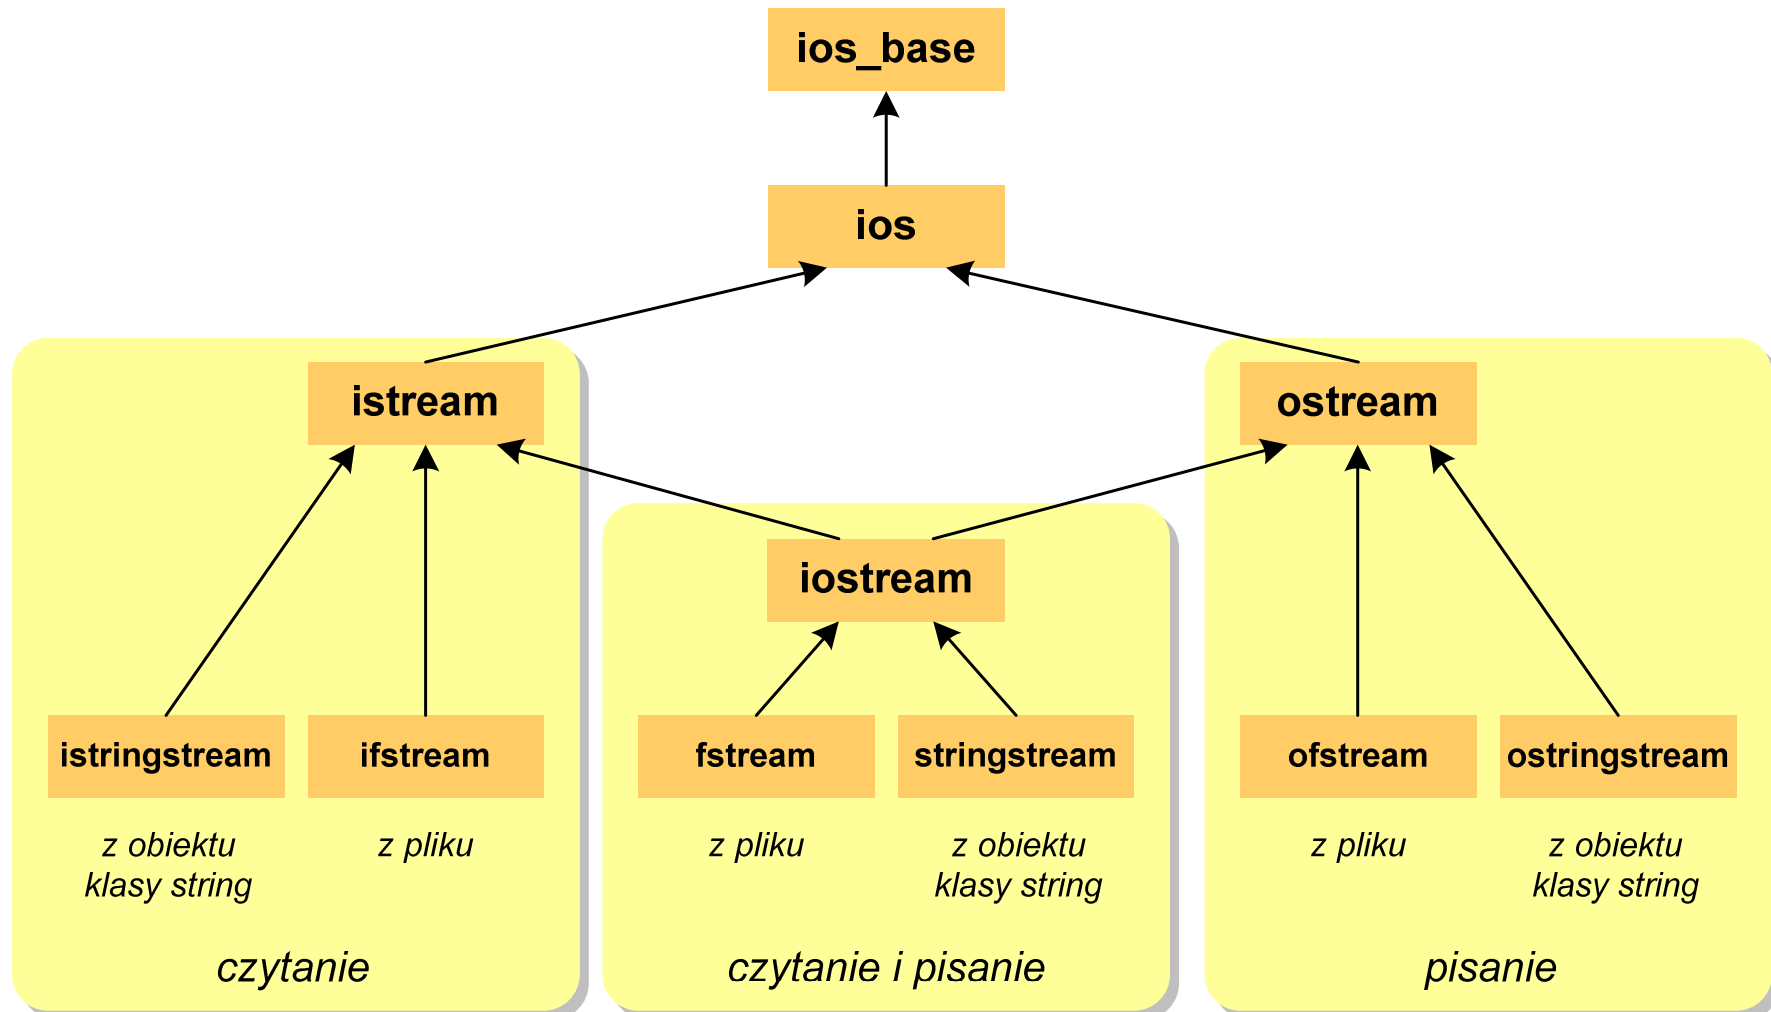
ios_base

ios

istream

ostream

iostream

istringstream

ifstream

fstream

stringstream

ofstream

ostringstream

z obiektu klasy string

z pliku

z pliku

z obiektu klasy string

z pliku

z obiektu klasy string

czytanie

czytanie i pisanie

pisanie